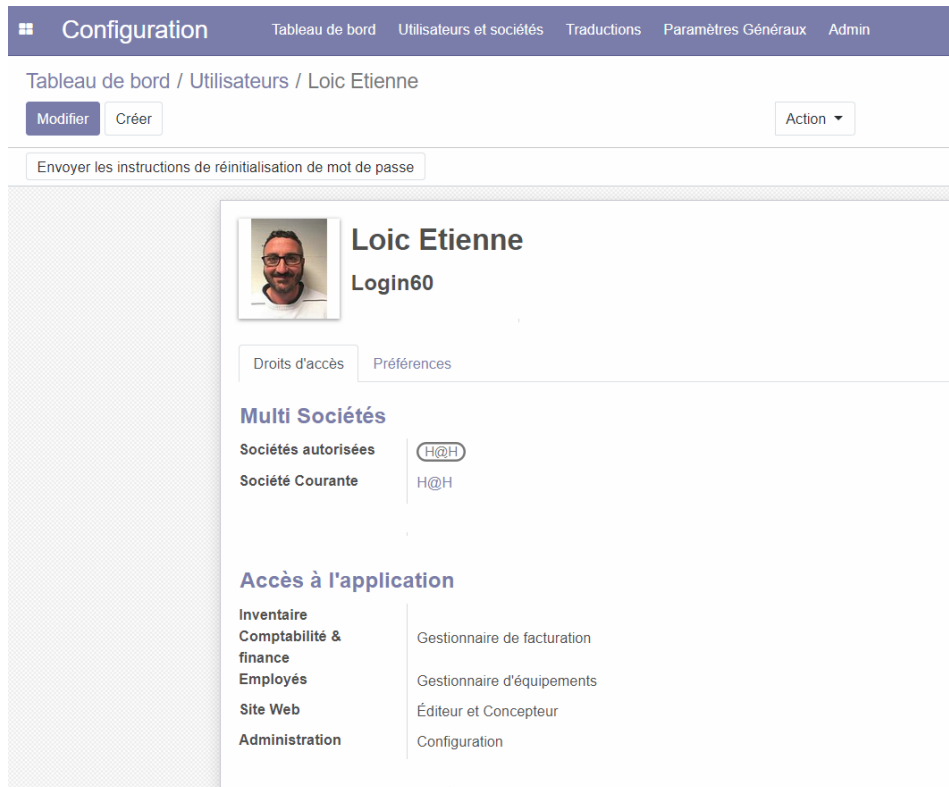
Configuration Tableau de bord Utilisateurs et sociétés Traductions Paramètres Généraux Admin

Tableau de bord / Utilisateurs / Loic Etienne

Modifier Créer

Action

Envoyer les instructions de réinitialisation de mot de passe

Loic Etienne

Login60

Droits d'accès Préférences

Multi Sociétés

Sociétés autorisées H@H

Société Courante H@H

Accès à l'application

Inventaire

Comptabilité & finance Gestionnaire de facturation

Employés Gestionnaire d'équipements

Site Web Éditeur et Concepteur

Administration Configuration